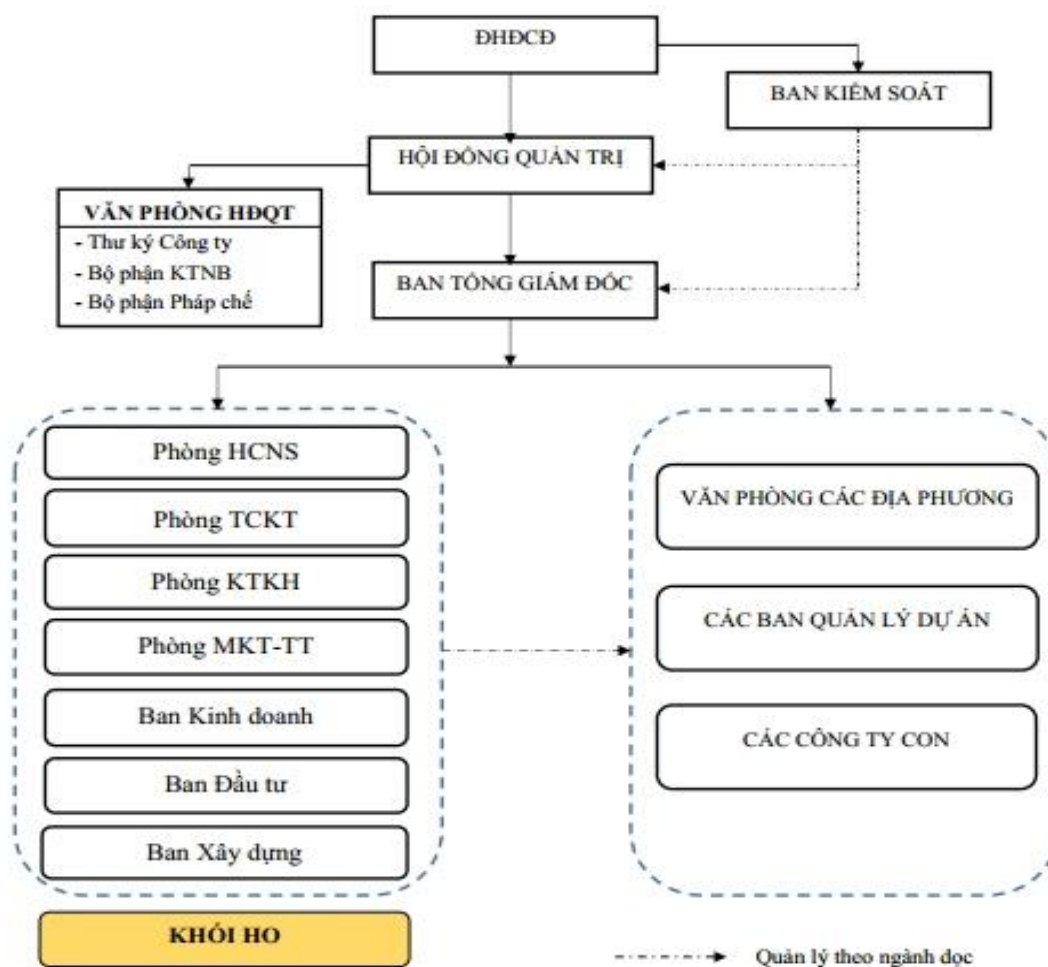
ĐHĐCĐ

BAN KIỂM SOÁT

HỘI ĐỒNG QUẢN TRỊ

VĂN PHÒNG HĐQT
- Thư ký Công ty
- Bộ phận KTNB
- Bộ phận Pháp chế

BAN TỔNG GIÁM ĐỐC

Phòng HCNS

Phòng TCKT

Phòng KTKH

Phòng MKT-TT

Ban Kinh doanh

Ban Đầu tư

Ban Xây dựng

VĂN PHÒNG CÁC ĐỊA PHƯƠNG

CÁC BAN QUẢN LÝ DỰ ÁN

CÁC CÔNG TY CON

KHỐI HO

Quản lý theo ngành dọc